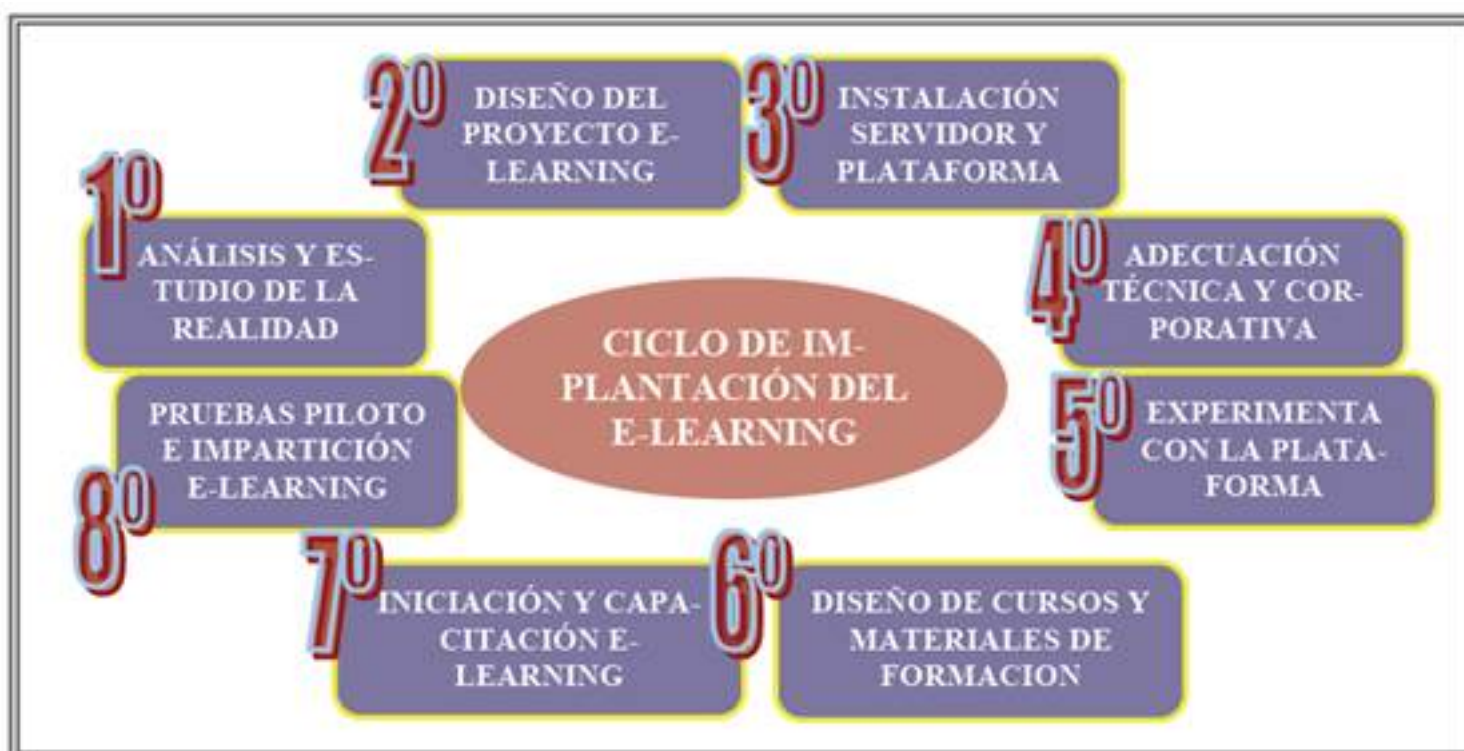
CICLO DE IMPLANTACIÓN DEL E-LEARNING

1º ANÁLISIS Y ESTUDIO DE LA REALIDAD

2º DISEÑO DEL PROYECTO E-LEARNING

3º INSTALACIÓN SERVIDOR Y PLATAFORMA

4º ADECUACIÓN TÉCNICA Y CORPORATIVA

5º EXPERIMENTA CON LA PLATAFORMA

6º DISEÑO DE CURSOS Y MATERIALES DE FORMACION

7º INICIACIÓN Y CAPACITACIÓN E-LEARNING

8º PRUEBAS PILOTO E IMPARTICIÓN E-LEARNING